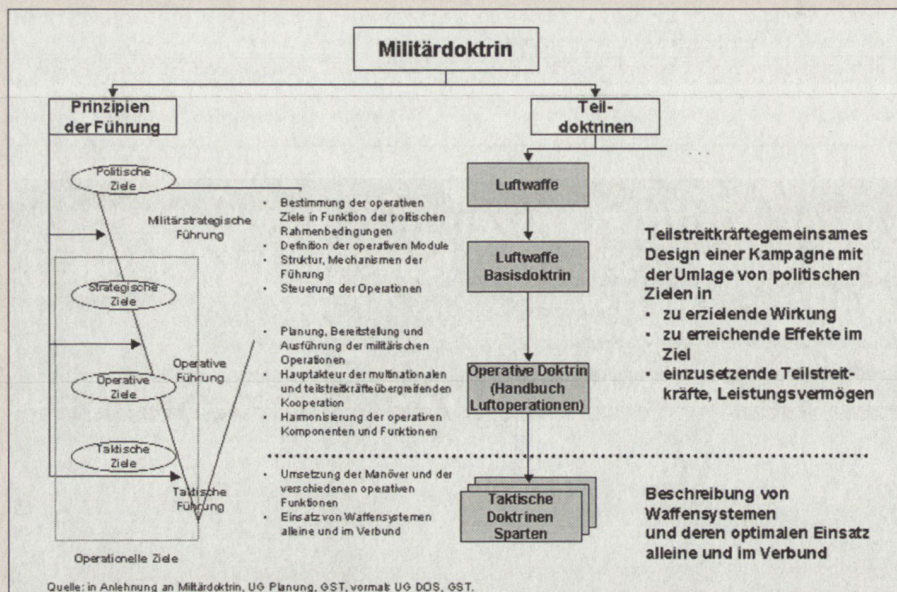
Militärdoktrin

Prinzipien der Führung

Teil-doktrinen

...

Politische Ziele

Militärstrategische Führung

Strategische Ziele

Operative Ziele

Operative Führung

Taktische Ziele

Taktische Führung

Operationelle Ziele

- Bestimmung der operativen Ziele in Funktion der politischen Rahmenbedingungen
- Definition der operativen Module
- Struktur, Mechanismen der Führung
- Steuerung der Operationen

- Planung, Bereitstellung und Ausführung der militärischen Operationen
- Hauptakteur der multinationalen und teilstreitkräfteübergreifenden Kooperation
- Harmonisierung der operativen Komponenten und Funktionen

- Umsetzung der Manöver und der verschiedenen operativen Funktionen
- Einsatz von Waffensystemen alleine und im Verbund

Luftwaffe

Luftwaffe Basisdoktrin

Operative Doktrin (Handbuch Luftoperationen)

Taktische Doktrinen Sparten

Teilstreitkräftegemeinsames Design einer Kampagne mit der Umlage von politischen Zielen in
- zu erzielende Wirkung
- zu erreichende Effekte im Ziel
- einzusetzende Teilstreitkräfte, Leistungsvermögen

Beschreibung von Waffensystemen und deren optimalen Einsatz alleine und im Verbund

Quelle: in Anlehnung an Militärdoktrin, UG Planung, GST, vormals UG DOS, GST.